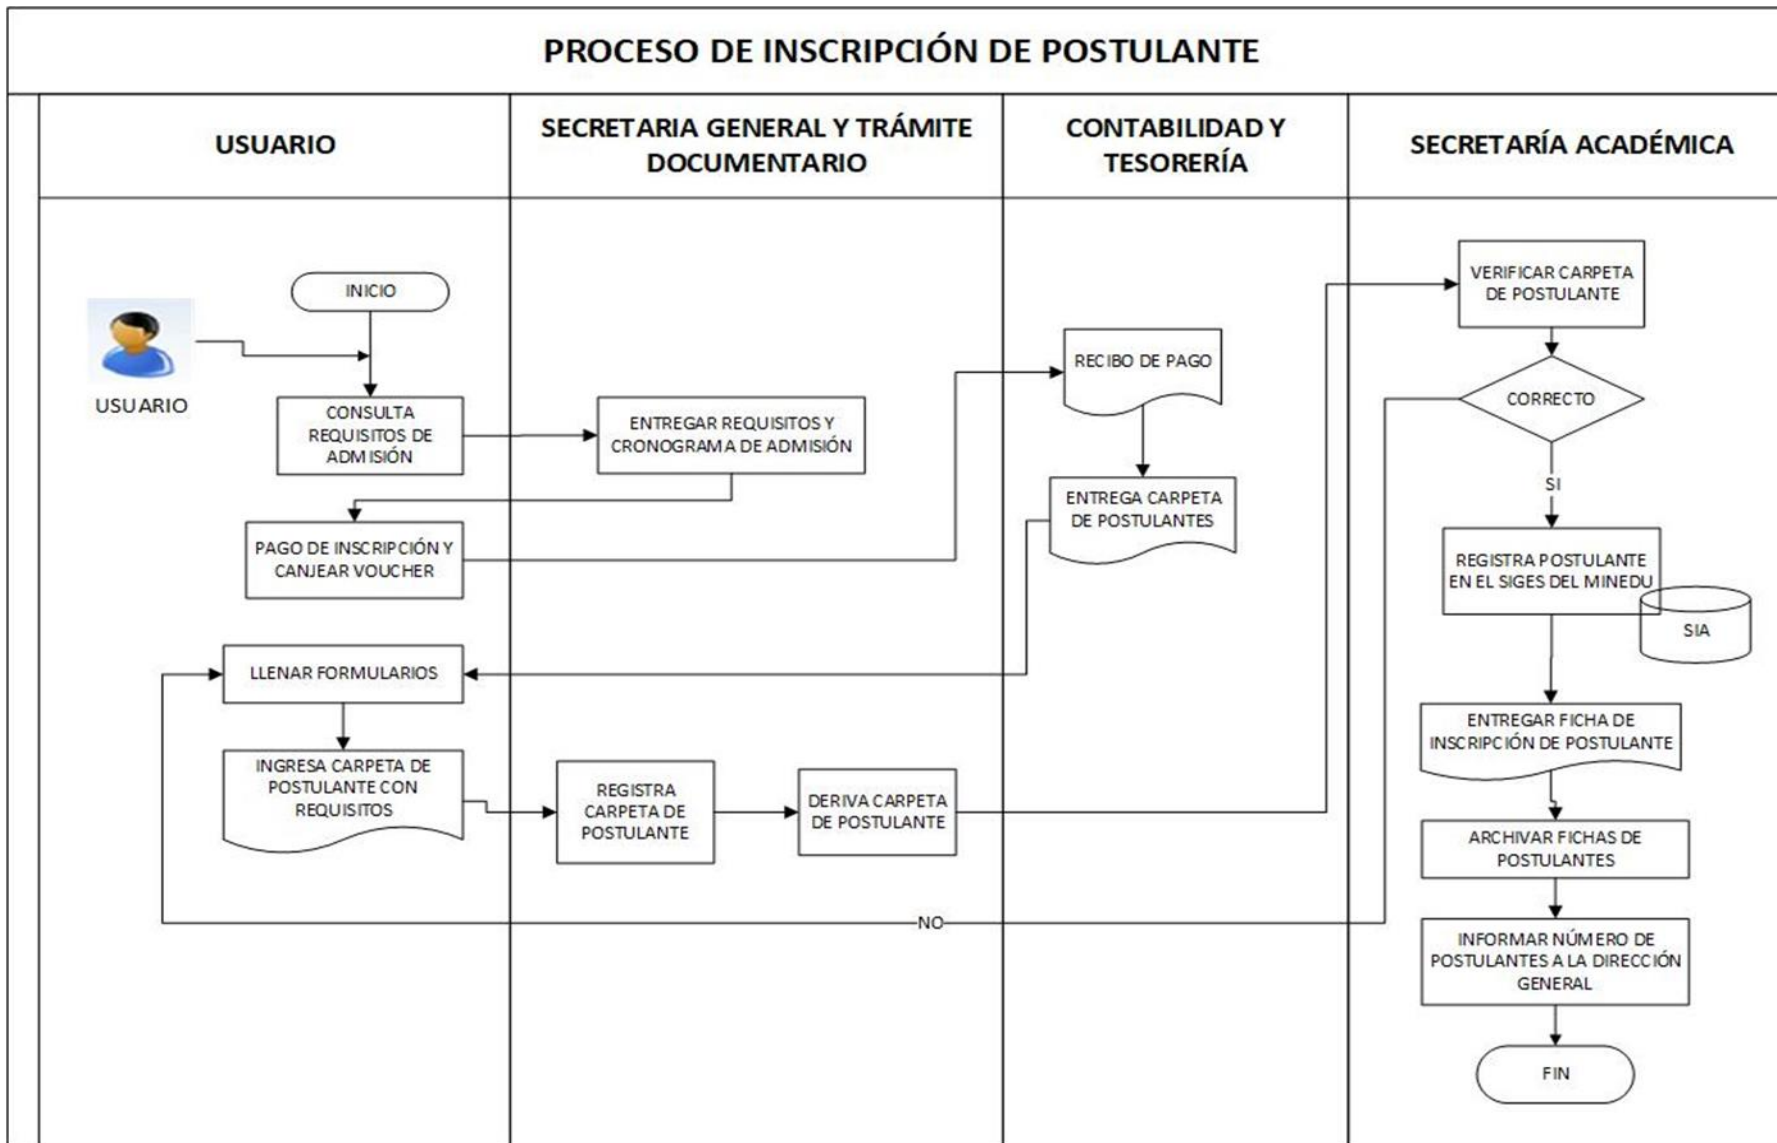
PROCESO DE INSCRIPCIÓN DE POSTULANTE

USUARIO

SECRETARIA GENERAL Y TRÁMITE DOCUMENTARIO

CONTABILIDAD Y TESORERÍA

SECRETARÍA ACADÉMICA

USUARIO

INICIO

CONSULTA REQUISITOS DE ADMISIÓN

ENTREGAR REQUISITOS Y CRONOGRAMA DE ADMISIÓN

PAGO DE INSCRIPCIÓN Y CANJEAR VOUCHER

RECIBO DE PAGO

ENTREGA CARPETA DE POSTULANTES

LLENAR FORMULARIOS

INGRESA CARPETA DE POSTULANTE CON REQUISITOS

REGISTRA CARPETA DE POSTULANTE

DERIVA CARPETA DE POSTULANTE

VERIFICAR CARPETA DE POSTULANTE

CORRECTO

SI

NO

REGISTRA POSTULANTE EN EL SIGES DEL MINEDU

SIA

ENTREGAR FICHA DE INSCRIPCIÓN DE POSTULANTE

ARCHIVAR FICHAS DE POSTULANTES

INFORMAR NÚMERO DE POSTULANTES A LA DIRECCIÓN GENERAL

FIN